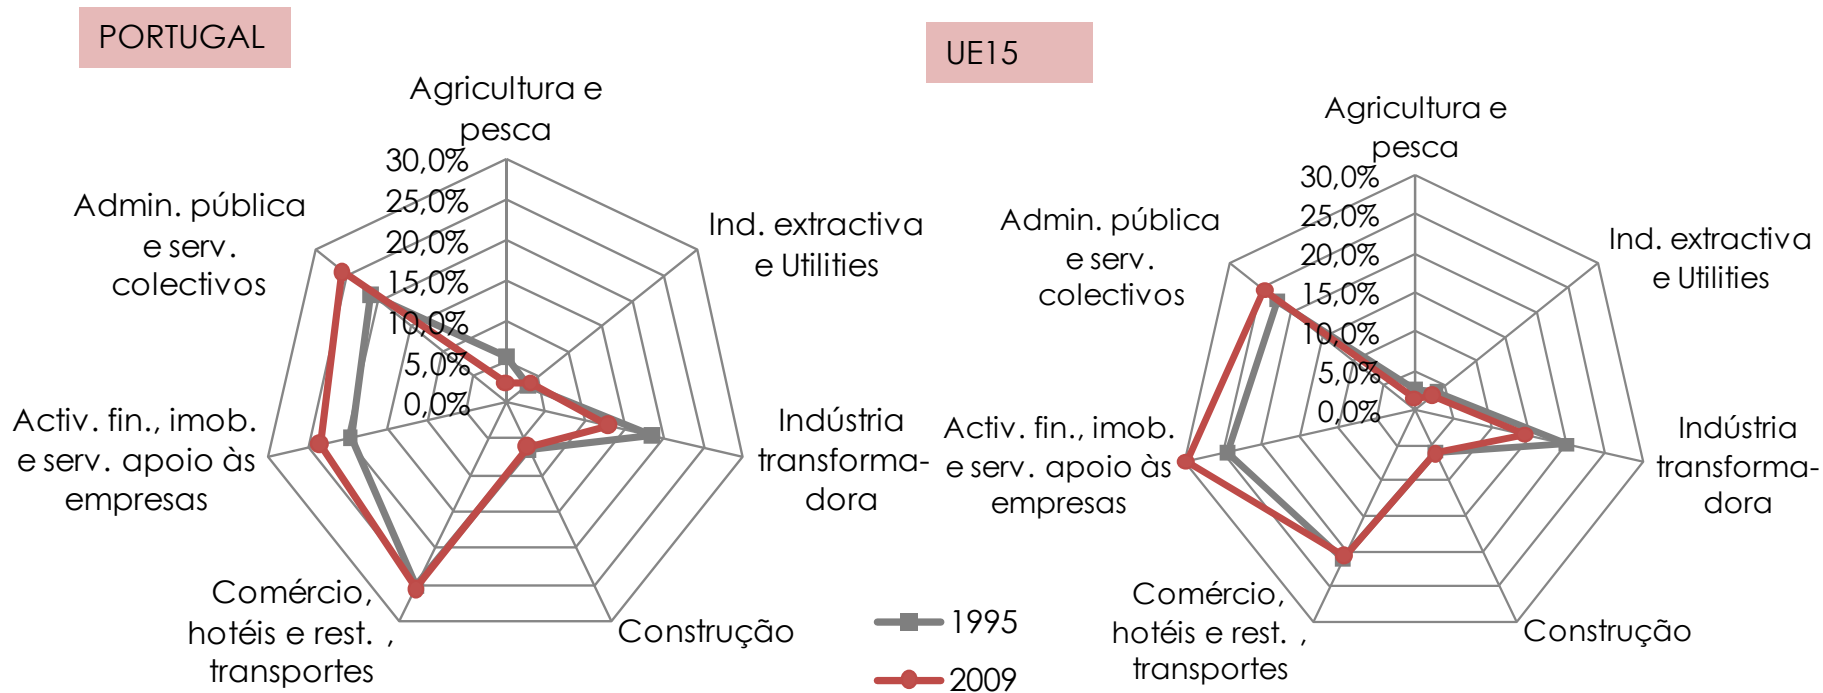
PORTUGAL

Agricultura e pesca

30,0%
25,0%
20,0%
15,0%
10,0%
5,0%
0,0%

Ind. extractiva e Utilities

Indústria transformadora

Construção

Comércio, hotéis e rest. , transportes

Activ. fin., imob. e serv. apoio às empresas

Admin. pública e serv. colectivos

UE15

Agricultura e pesca

30,0%
25,0%
20,0%
15,0%
10,0%
5,0%
0,0%

Ind. extractiva e Utilities

Indústria transformadora

Construção

Comércio, hotéis e rest. , transportes

Activ. fin., imob. e serv. apoio às empresas

Admin. pública e serv. colectivos

1995
2009